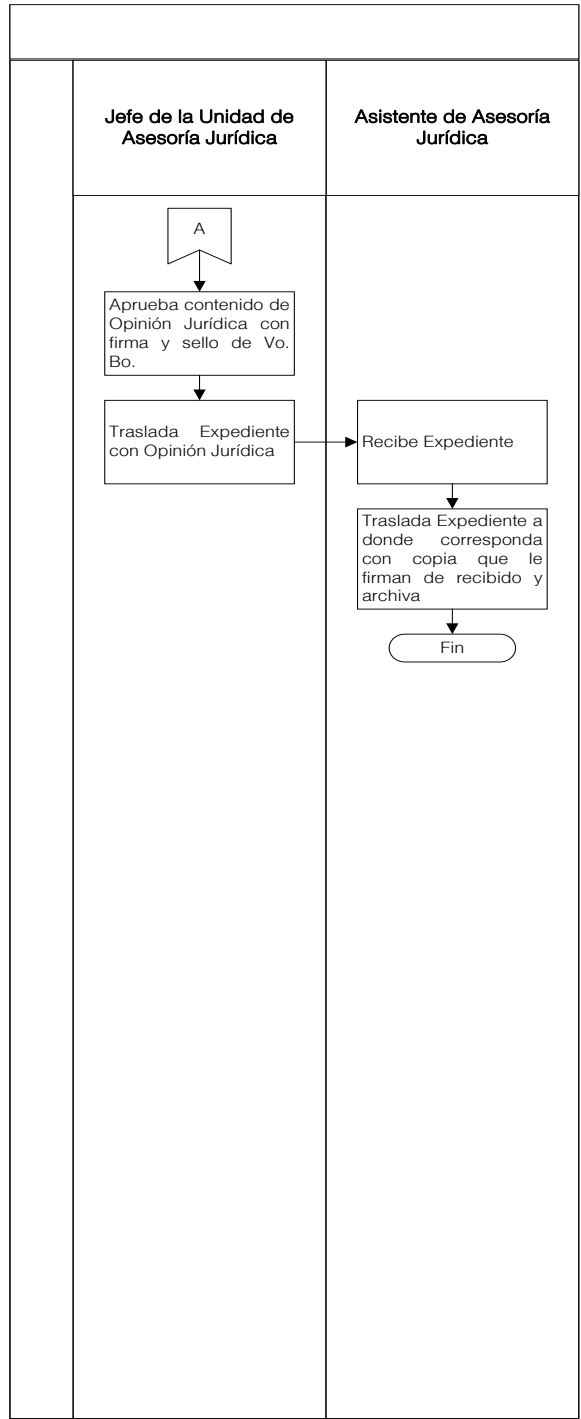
Jefe de la Unidad de Asesoría Jurídica

Asistente de Asesoría Jurídica

A

Aprueba contenido de Opinión Jurídica con firma y sello de Vo. Bo.

Traslada Expediente con Opinión Jurídica

Recibe Expediente

Traslada Expediente a donde corresponda con copia que le firman de recibido y archiva

Fin